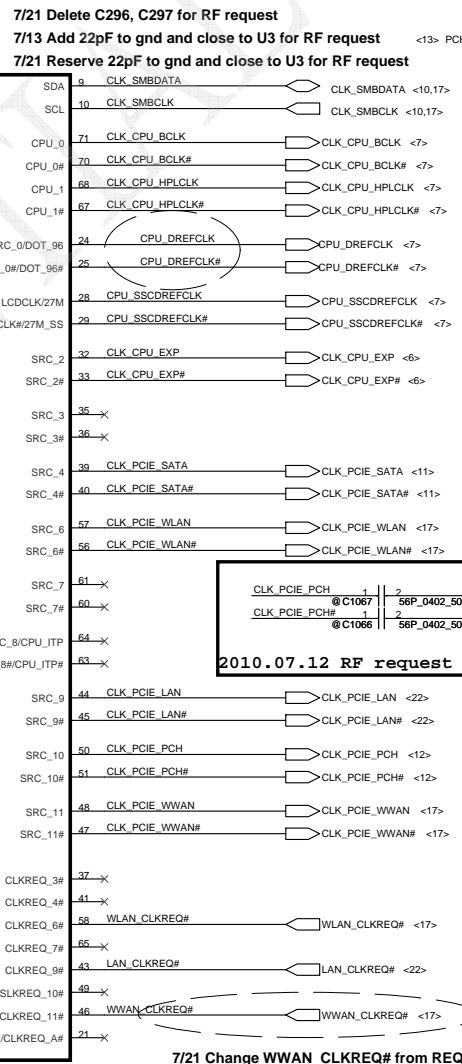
7/21 Delete C296, C297 for RF request
7/13 Add 22pF to gnd and close to U3 for RF request <13> PCH
7/21 Reserve 22pF to gnd and close to U3 for RF request

SDA 9 CLK_SMBDATA CLK_SMBDATA <10,17>
SCL 10 CLK_SMBCLK CLK_SMBCLK <10,17>
CPU_0 71 CLK_CPU_BCLK CLK_CPU_BCLK <7>
CPU_0# 70 CLK_CPU_BCLK# CLK_CPU_BCLK# <7>
CPU_1 68 CLK_CPU_HPLCLK CLK_CPU_HPLCLK <7>
CPU_1# 67 CLK_CPU_HPLCLK# CLK_CPU_HPLCLK# <7>
RC_0/DOT_96 24 CPU_DREFCLK CPU_DREFCLK <7>
_0#/DOT_96# 25 CPU_DREFCLK# CPU_DREFCLK# <7>
LCDCLK/27M 28 CPU_SSCDREFCLK CPU_SSCDREFCLK <7>
CLK#/27M_SS 29 CPU_SSCDREFCLK# CPU_SSCDREFCLK# <7>
SRC_2 32 CLK_CPU_EXP CLK_CPU_EXP <6>
SRC_2# 33 CLK_CPU_EXP# CLK_CPU_EXP# <6>
SRC_3 35
SRC_3# 36
SRC_4 39 CLK_PCIE_SATA CLK_PCIE_SATA <11>
SRC_4# 40 CLK_PCIE_SATA# CLK_PCIE_SATA# <11>
SRC_6 57 CLK_PCIE_WLAN CLK_PCIE_WLAN <17>
SRC_6# 56 CLK_PCIE_WLAN# CLK_PCIE_WLAN# <17>
SRC_7 61
SRC_7# 60
C_8/CPU_ITP 64
8#/CPU_ITP# 63

CLK_PCIE_PCH 1 2 @C1067 56P_0402_50
CLK_PCIE_PCH# 1 2 @C1066 56P_0402_50
2010.07.12 RF request

SRC_9 44 CLK_PCIE_LAN CLK_PCIE_LAN <22>
SRC_9# 45 CLK_PCIE_LAN# CLK_PCIE_LAN# <22>
SRC_10 50 CLK_PCIE_PCH CLK_PCIE_PCH <12>
SRC_10# 51 CLK_PCIE_PCH# CLK_PCIE_PCH# <12>
SRC_11 48 CLK_PCIE_WWAN CLK_PCIE_WWAN <17>
SRC_11# 47 CLK_PCIE_WWAN# CLK_PCIE_WWAN# <17>
CLKREQ_3# 37
CLKREQ_4# 41
CLKREQ_6# 58 WLAN_CLKREQ# WLAN_CLKREQ# <17>
CLKREQ_7# 65
CLKREQ_9# 43 LAN_CLKREQ# LAN_CLKREQ# <22>
SLKREQ_10# 49
CLKREQ_11# 46 WWAN_CLKREQ# WWAN_CLKREQ# <17>
/CLKREQ_A# 21
7/21 Change WWAN_CLKREQ# from REQ